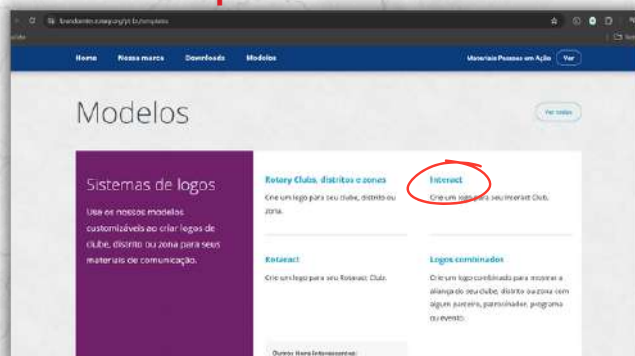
brandcenter.rotary.org/pt-br/templates

Home Nossa marca Downloads Modelos

Materiais Pessoas em Ação Ver

Modelos

Ver todos

Sistemas de logos

Use os nossos modelos customizáveis ao criar logos de clube, distrito ou zona para seus materiais de comunicação.

Rotary Clubs, distritos e zonas

Crie um logo para seu clube, distrito ou zona.

Interact

Crie um logo para seu Interact Club.

Rotaract

Crie um logo para seu Rotaract Club.

Logos combinados

Crie um logo combinado para mostrar a aliança do seu clube, distrito ou zona com algum parceiro, patrocinador, programa ou evento.

Outros itens interessantes: